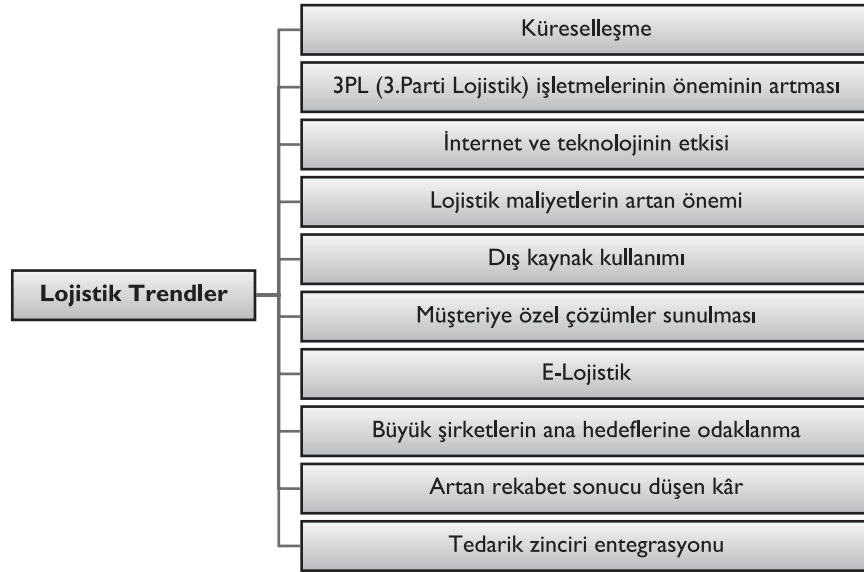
Lojistik Trendler

Küreselleşme

3PL (3.Parti Lojistik) işletmelerinin öneminin artması

İnternet ve teknolojinin etkisi

Lojistik maliyetlerin artan önemi

Dış kaynak kullanımı

Müşteriye özel çözümler sunulması

E-Lojistik

Büyük şirketlerin ana hedeflerine odaklanma

Artan rekabet sonucu düşen kâr

Tedarik zinciri entegrasyonu